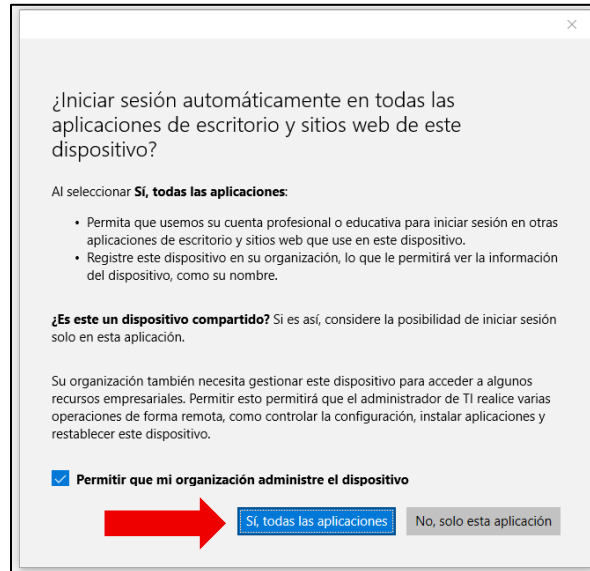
¿Iniciar sesión automáticamente en todas las aplicaciones de escritorio y sitios web de este dispositivo?

Al seleccionar **Sí, todas las aplicaciones**:

• Permita que usemos su cuenta profesional o educativa para iniciar sesión en otras aplicaciones de escritorio y sitios web que use en este dispositivo.
• Registre este dispositivo en su organización, lo que le permitirá ver la información del dispositivo, como su nombre.

**¿Es este un dispositivo compartido?** Si es así, considere la posibilidad de iniciar sesión solo en esta aplicación.

Su organización también necesita gestionar este dispositivo para acceder a algunos recursos empresariales. Permitir esto permitirá que el administrador de TI realice varias operaciones de forma remota, como controlar la configuración, instalar aplicaciones y restablecer este dispositivo.

**Permitir que mi organización administre el dispositivo**

Sí, todas las aplicaciones

No, solo esta aplicación